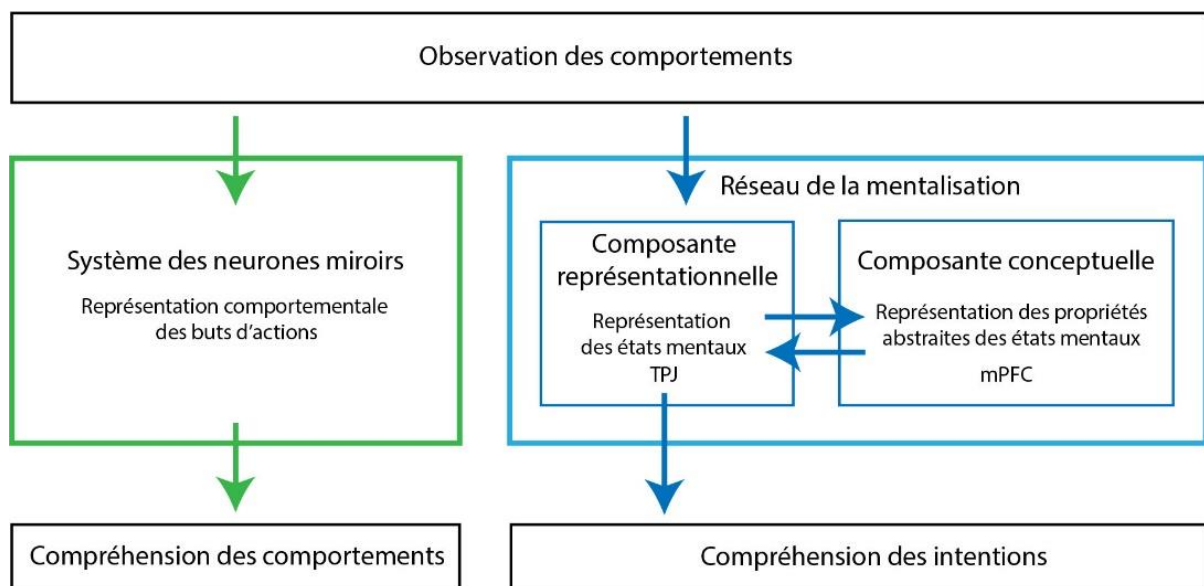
Observation des comportements

Système des neurones miroirs

Représentation comportementale des buts d'actions

Réseau de la mentalisation

Composante représentationnelle

Représentation des états mentaux TPJ

Composante conceptuelle

Représentation des propriétés abstraites des états mentaux

mPFC

Compréhension des comportements

Compréhension des intentions